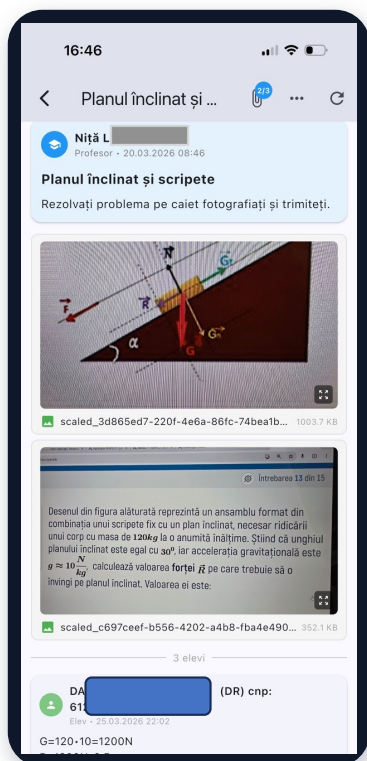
16:46

Planul înclinat și ...

2/3

Niță L

Profesor • 20.03.2026 08:46

Planul înclinat și scripete

Rezolvați problema pe caiet fotografiați și trimiteți.

$\vec{N}$

$\vec{G_t}$

$\vec{R}$

$\vec{F}$

$\vec{G_n}$

$\vec{G}$

$\alpha$

scaled_3d865ed7-220f-4e6a-86fc-74bea1b...

1003.7 KB

Întrebarea 13 din 15

Desenul din figura alăturată reprezintă un ansamblu format din combinația unui scripete fix cu un plan înclinat, necesar ridicării unui corp cu masa de $120kg$ la o anumită înălțime. Știind că unghiul planului înclinat este egal cu $30^0$, iar accelerația gravitațională este $g \approx 10\frac{N}{kg}$ calculează valoarea forței $\vec{R}$ pe care trebuie să o învingi pe planul înclinat. Valoarea ei este:

scaled_c697ceef-b556-4202-a4b8-fba4e490...

352.1 KB

3 elevi

DA (DR) cnp: 61

Elev • 25.03.2026 22:02

G=120•10=1200N